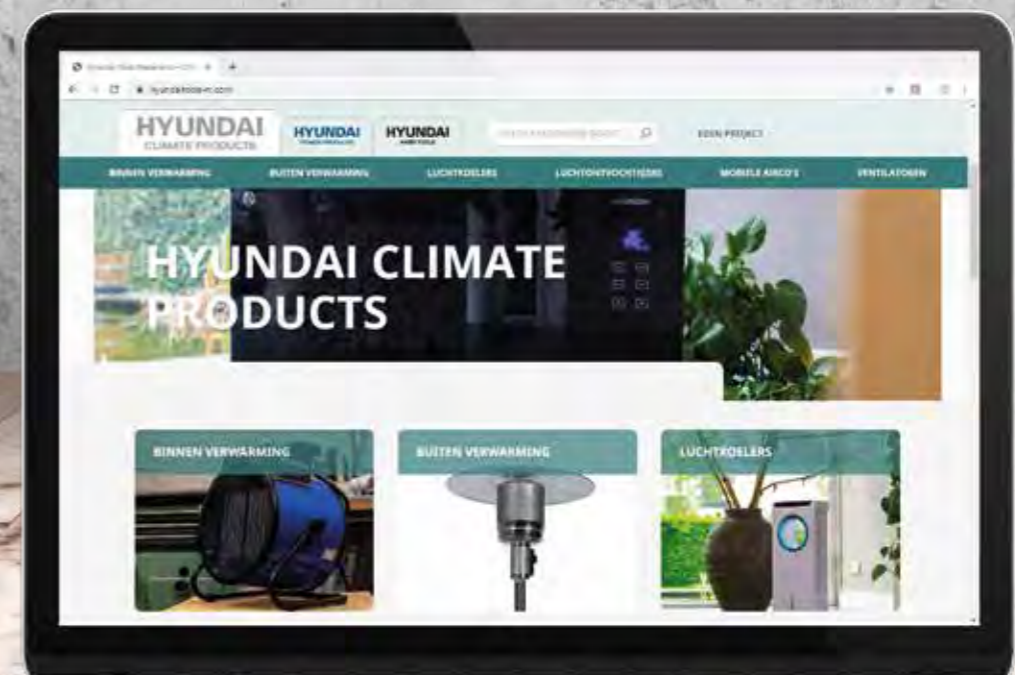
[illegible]

hyundaitools-nl.com

HYUNDAI CLIMATE PRODUCTS

HYUNDAI

HYUNDAI

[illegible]

EIGEN PROJECT

BINNEN VERWARMING
BUITEN VERWARMING
LUCHTKOELERS
LUCHTONTVOCHTIGERS
MOBIELE AIRCO'S
VENTILATOREN

HYUNDAI CLIMATE PRODUCTS

BINNEN VERWARMING

BUITEN VERWARMING

LUCHTKOELERS